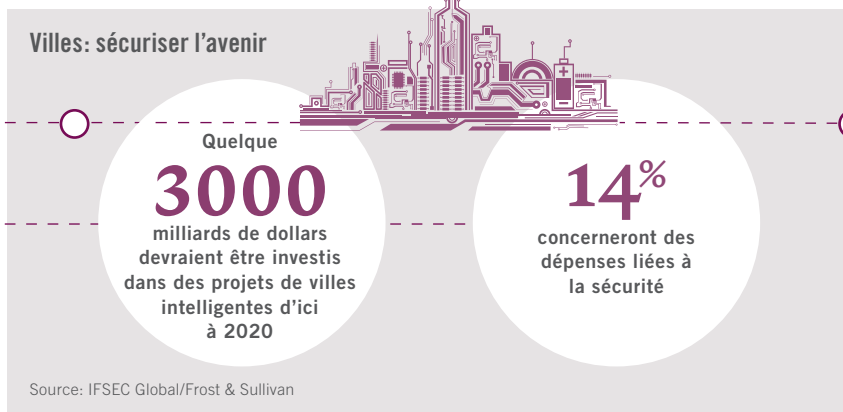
Villes: sécuriser l’avenir

Quelque

3000

milliards de dollars devraient être investis dans des projets de villes intelligentes d’ici à 2020

14%

concerneront des dépenses liées à la sécurité

Source: IFSEC Global/Frost & Sullivan